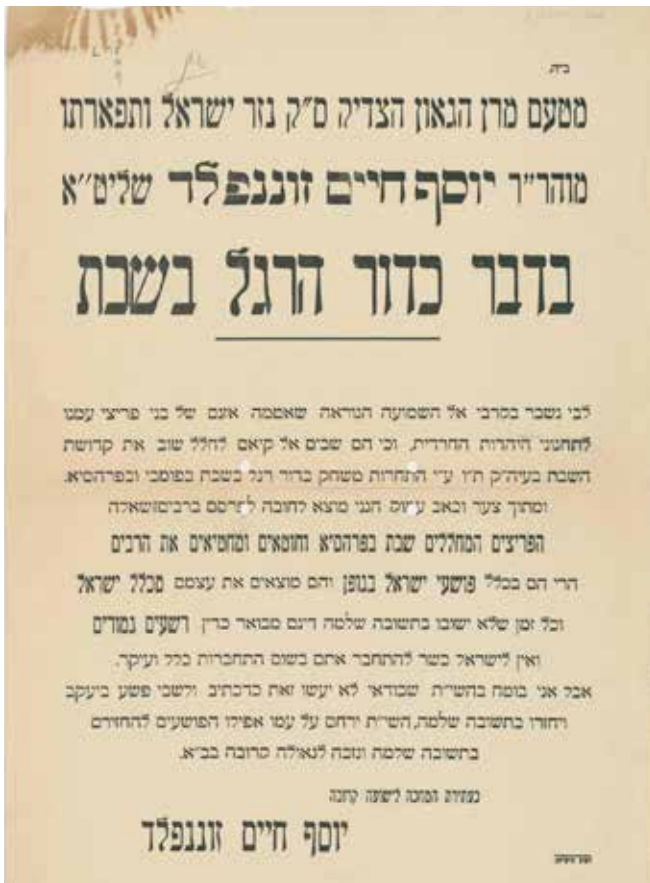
ב״ה

מטעם מרן הגאון הצדיק ס״ק נזר ישראל ותפארתו

מוהר״ר יוסף חיים זוננפלד שליט״א

בדבר כדור הרגל בשבת

לבי נשבר בקרבי אל השמועה הנוראה שאמנם אנשים של בני פריצי עמנו לתתעני היהדות החרדית, וכי הם שבים אל קאם לחלל שוב את קדושת השבת בעה״ק ת״ו ע״י התחרות משחק כדור רגל בשבת בפומבי ובפרהסיא.

ומתוך צער ובאב ע״וס הנני מוצא לחובה לפרסם ברבים שאלה

הפריצים המחללים שבת בפרהסיא חוטאים ומחטיאים את הרבים

הרי הם בכלל פושעי ישראל בגופן והם מוציאים את עצמם מכלל ישראל

וכל זמן שלא ישבו בתשובה שלמה דינם מבואר כרין רשעים גמורים

ואין לישראל כשר להתחבר אתם בשום התחברות כלל ועיקר.

אבל אני בוטח בהשי״ת שבודאי לא יעשו זאת כדכתיב ולשבי פשע ביעקב וחזרו בתשובה שלמה, השי״ת ירחם על עמו אפילו הפושעים להחזירם בתשובה שלמה ונזכה לגאולה קרובה בב״א.

כעתירת הנוכה לישועה קרובה

יוסף חיים זוננפלד

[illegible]